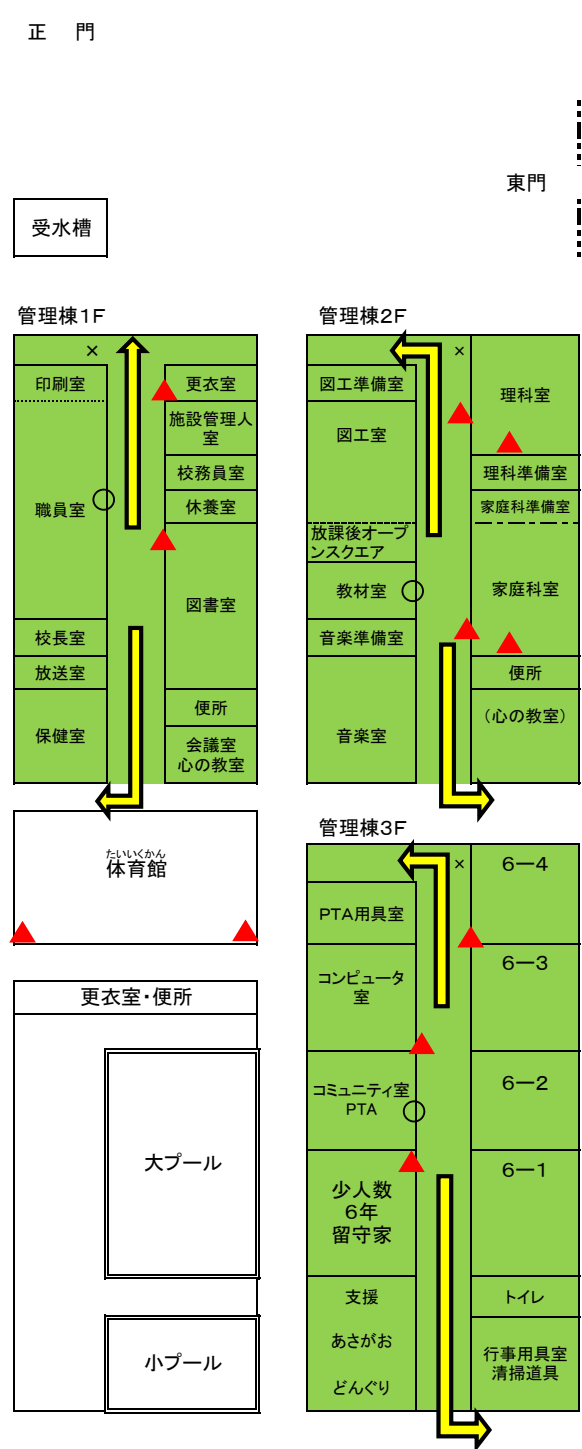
正　門

東門

受水槽

管理棟1F

×

印刷室

更衣室

施設管理人室

校務員室

休養室

職員室

図書室

校長室

放送室

便所

保健室

会議室
心の教室

管理棟2F

×

図工準備室

理科室

図工室

理科準備室

家庭科準備室

放課後オープンスクエア

教材室

家庭科室

音楽準備室

便所

音楽室

（心の教室）

たいいくかん
体育館

管理棟3F

×

6ー4

PTA用具室

コンピュータ室

6ー3

コミュニティ室
PTA

6ー2

少人数
6年
留守家

6ー1

更衣室・便所

大プール

小プール

支援

あさがお

どんぐり

トイレ

行事用具室
清掃道具